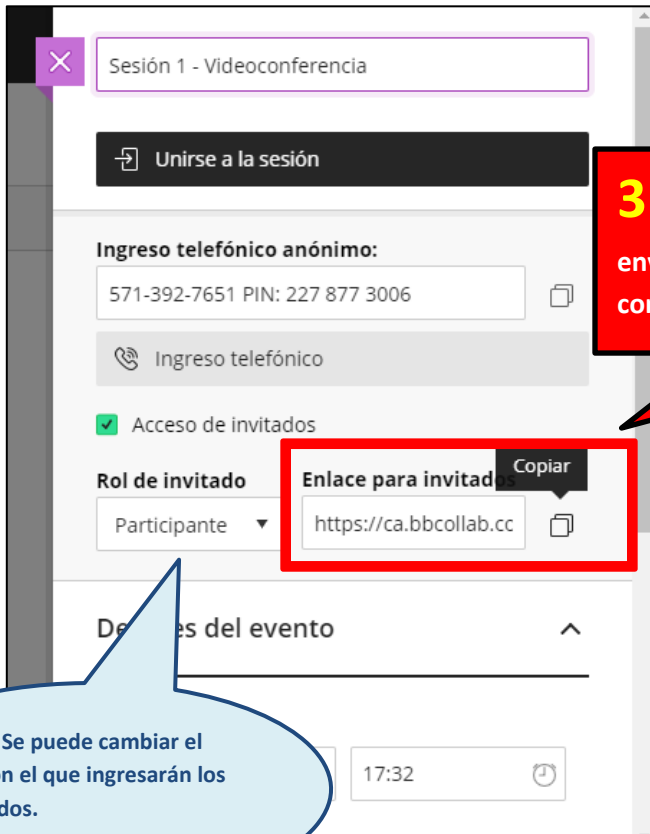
Sesión 1 - Videoconferencia

Unirse a la sesión

3
env
co

Ingreso telefónico anónimo:

571-392-7651 PIN: 227 877 3006

Ingreso telefónico

Acceso de invitados

Rol de invitado

Participante

Enlace para invitados

Copiar

https://ca.bbcollab.cc

De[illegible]es del evento

Se puede cambiar el
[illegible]n el que ingresarán los
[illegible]dos.

17:32